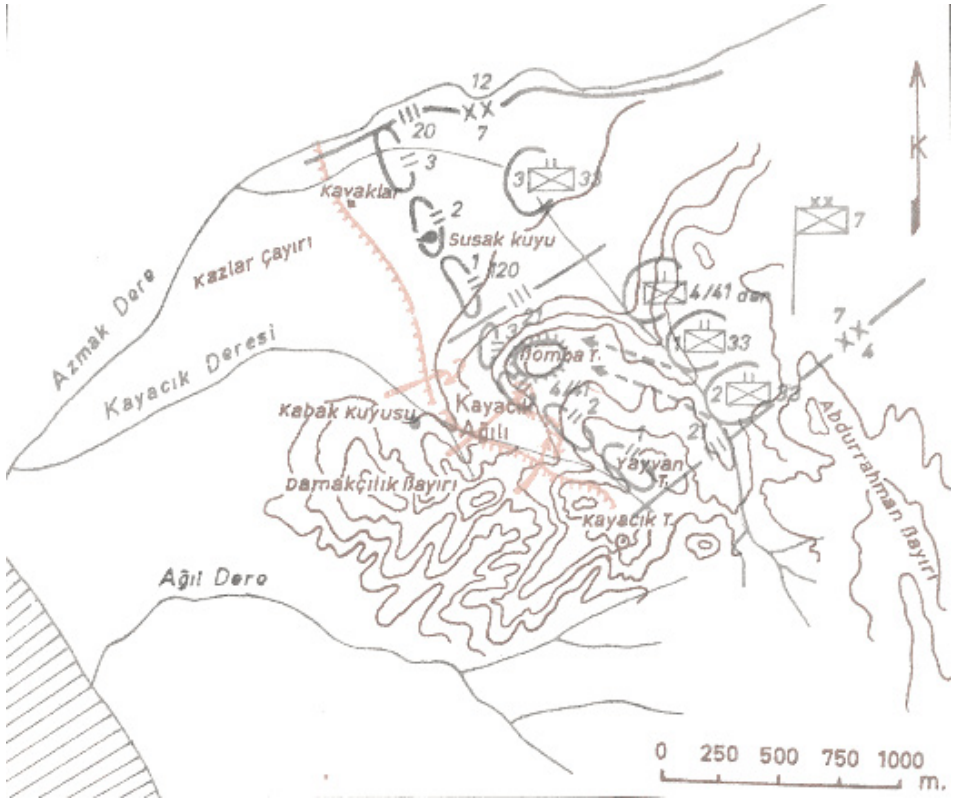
12
XX
III
20
7
3
Kavaklar
2
Susak kuyu
Kazlar Çayırı
Azmak Dere
1
120
III
3
33
K
XX
7
4/41 dan
7
XX
4
1
33
Kayacık Deresi
3
Bomba T.
4/41
2
2
33
Kabak Kuyusu
Kayacık Ağılı
1
Yayvan T.
2
Abdurrahman Bayırı
Damakçılık Bayırı
Kayacık T.
Ağıl Dere
0 250 500 750 1000 m.